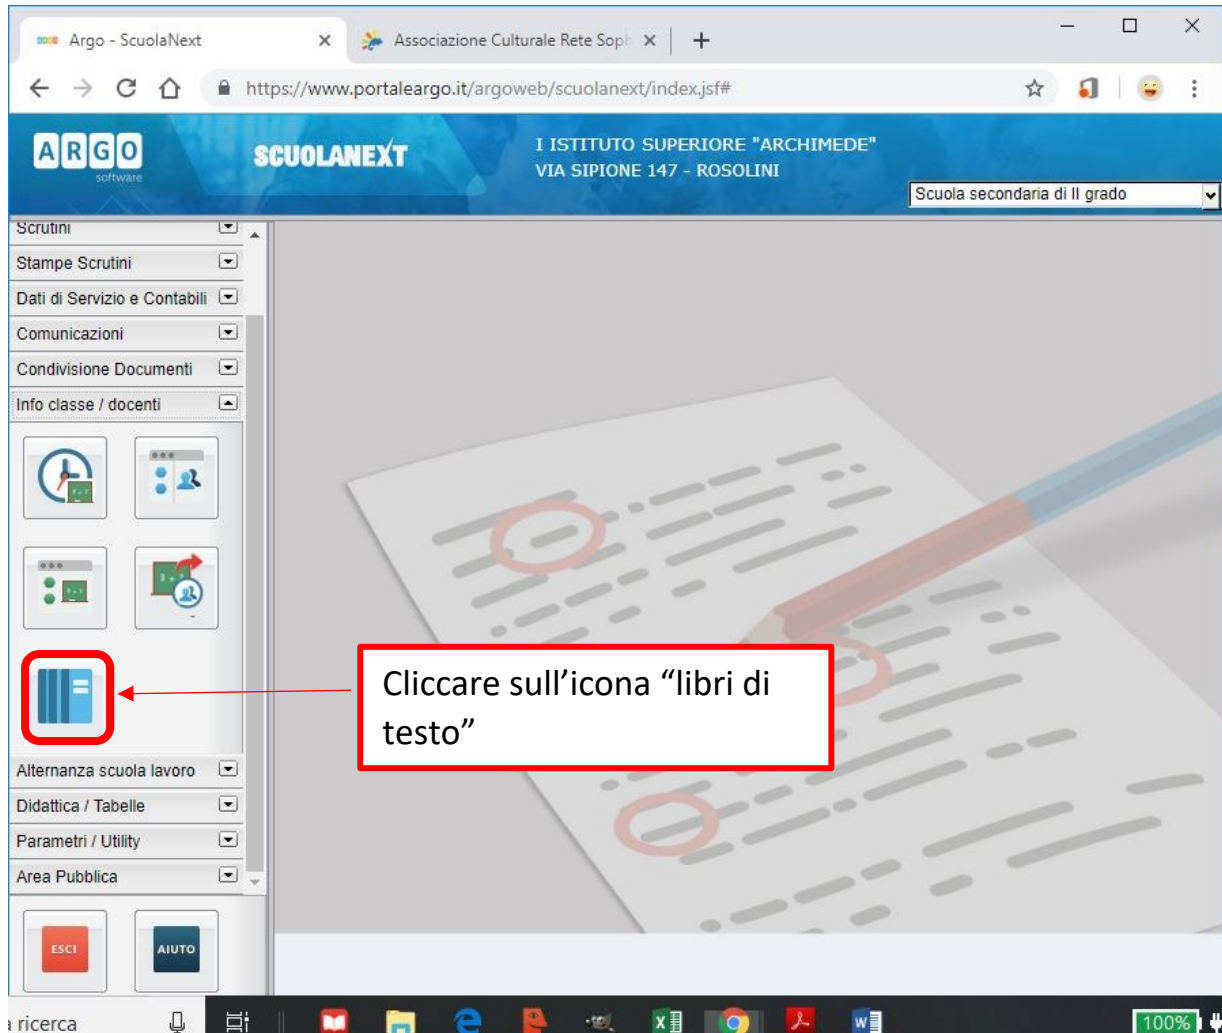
Argo - ScuolaNext
Associazione Culturale Rete Soph

https://www.portaleargo.it/argoweb/scuolanext/index.jsf#

ARGO software
SCUOLANEXT
I ISTITUTO SUPERIORE "ARCHIMEDE"
VIA SIPIONE 147 - ROSOLINI
Scuola secondaria di II grado

Scrutini
Stampe Scrutini
Dati di Servizio e Contabili
Comunicazioni
Condivisione Documenti
Info classe / docenti

Cliccare sull'icona "libri di testo"

Alternanza scuola lavoro
Didattica / Tabelle
Parametri / Utility
Area Pubblica

ESCI
AIUTO

ricerca
100%